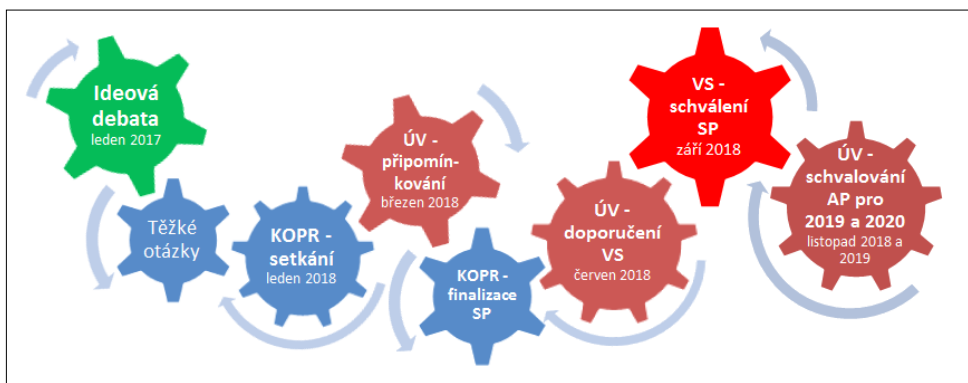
Ideová debata
leden 2017

Těžké otázky

KOPR - setkání
leden 2018

ÚV - připomínkování
březen 2018

KOPR - finalizace SP

ÚV - doporučení VS
červen 2018

VS - schválení SP
září 2018

ÚV - schvalování AP pro 2019 a 2020
listopad 2018 a 2019